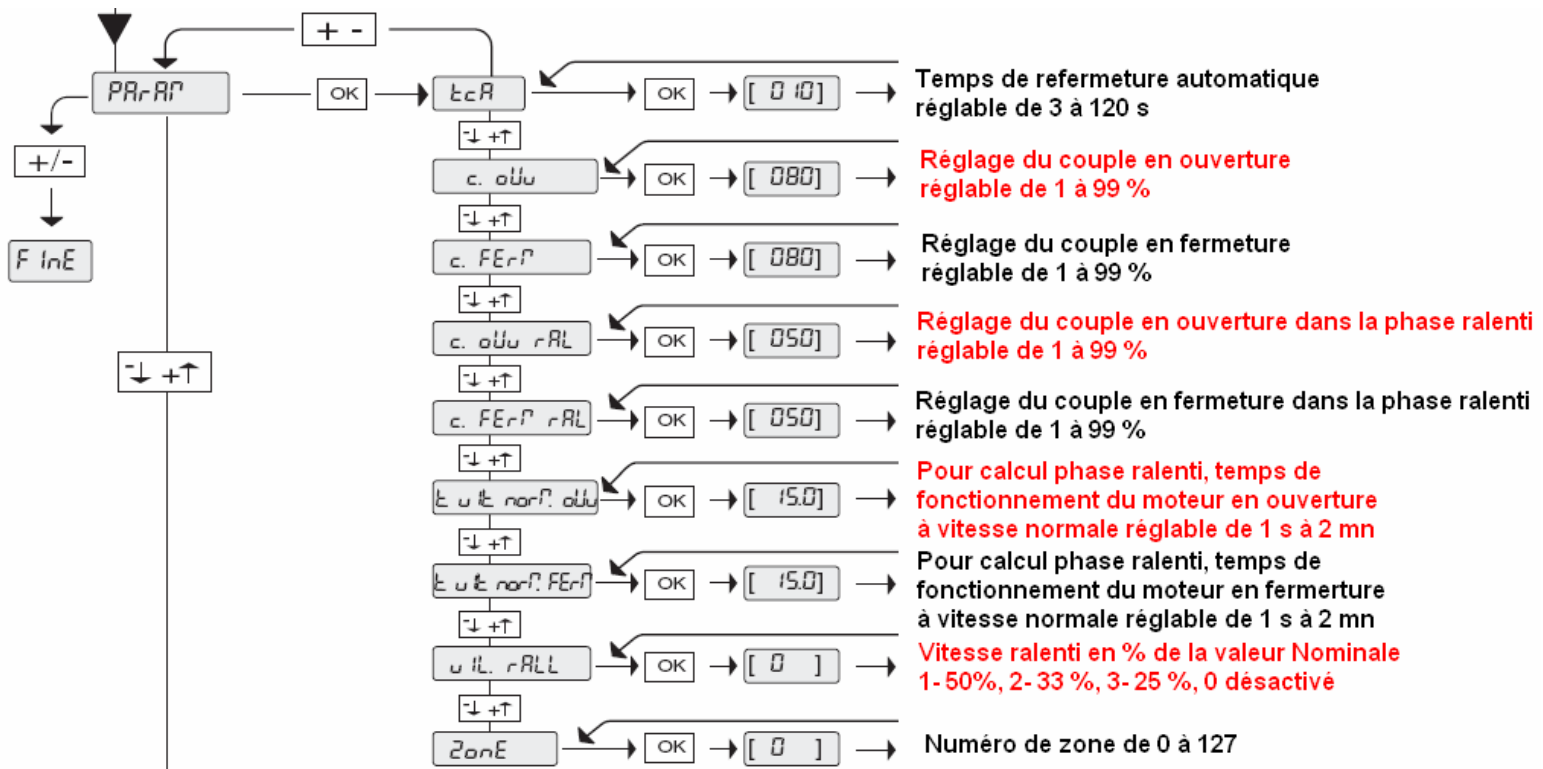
+ -

PArAM

OK

tcA

OK

[ 010]

Temps de refermeture automatique réglable de 3 à 120 s

+/-

FInE

-↓ +↑

c. oUu

OK

[ 080]

Réglage du couple en ouverture réglable de 1 à 99 %

-↓ +↑

c. FErM

OK

[ 080]

Réglage du couple en fermeture réglable de 1 à 99 %

-↓ +↑

-↓ +↑

c. oUu rAL

OK

[ 050]

Réglage du couple en ouverture dans la phase ralenti réglable de 1 à 99 %

-↓ +↑

c. FErM rAL

OK

[ 050]

Réglage du couple en fermeture dans la phase ralenti réglable de 1 à 99 %

-↓ +↑

t u t norM. oUu

OK

[ 15.0]

Pour calcul phase ralenti, temps de fonctionnement du moteur en ouverture à vitesse normale réglable de 1 s à 2 mn

-↓ +↑

t u t norM. FErM

OK

[ 15.0]

Pour calcul phase ralenti, temps de fonctionnement du moteur en fermerture à vitesse normale réglable de 1 s à 2 mn

-↓ +↑

u IL. rALL

OK

[ 0 ]

Vitesse ralenti en % de la valeur Nominale 1- 50%, 2- 33 %, 3- 25 %, 0 désactivé

-↓ +↑

ZonE

OK

[ 0 ]

Numéro de zone de 0 à 127